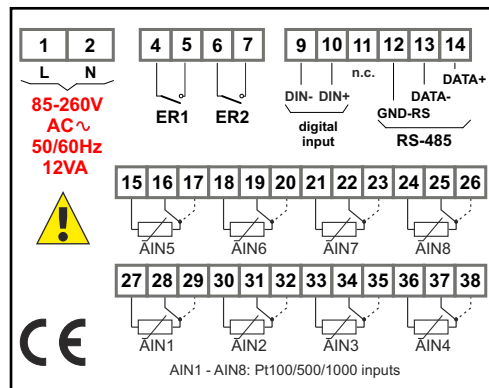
1 2
L N
85-260V
AC∿
50/60Hz
12VA

4 5 6 7
ER1 ER2

9 10 11 12 13 14
DIN- DIN+ n.c. GND-RS DATA- DATA+
digital input
RS-485

15 16 17 18 19 20 21 22 23 24 25 26
AIN5 AIN6 AIN7 AIN8

27 28 29 30 31 32 33 34 35 36 37 38
AIN1 AIN2 AIN3 AIN4

CE

AIN1 - AIN8: Pt100/500/1000 inputs